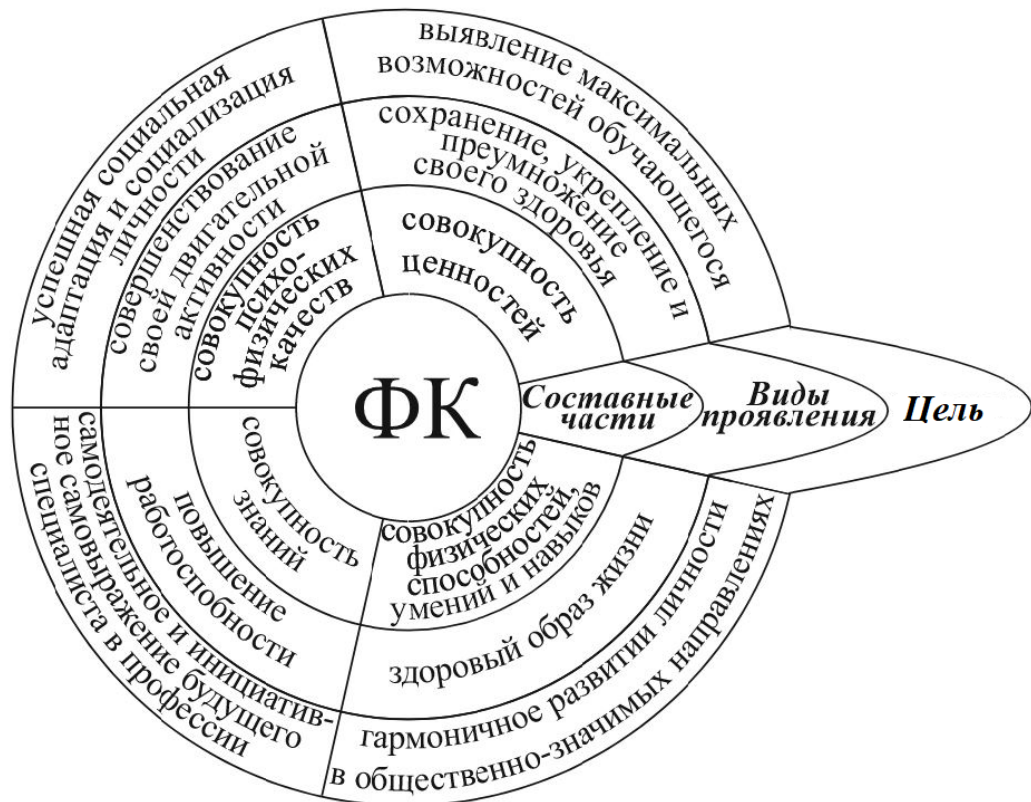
ФК

Составные части

Виды проявления

Цель

совокупность ценностей

совокупность психо-физических качеств

совокупность знаний

совокупность физических способностей, умений и навыков

сохранение, укрепление и преумножение своего здоровья

совершенствование своей двигательной активности

повышение работоспособности

здоровый образ жизни

выявление максимальных возможностей обучающегося

успешная социальная адаптация и социализация личности

самодеятельное и инициативное самовыражение будущего специалиста в профессии

гармоничное развитии личности в общественно-значимых направлениях